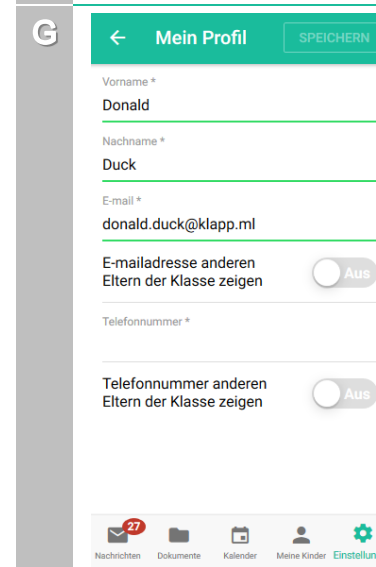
G

Mein Profil

SPEICHERN

Vorname *

Donald

Nachname *

Duck

E-mail *

donald.duck@klapp.ml

E-mailadresse anderen Eltern der Klasse zeigen

Aus

Telefonnummer *

Telefonnummer anderen Eltern der Klasse zeigen

Aus

27

Nachrichten

Dokumente

Kalender

Meine Kinder

Einstellun